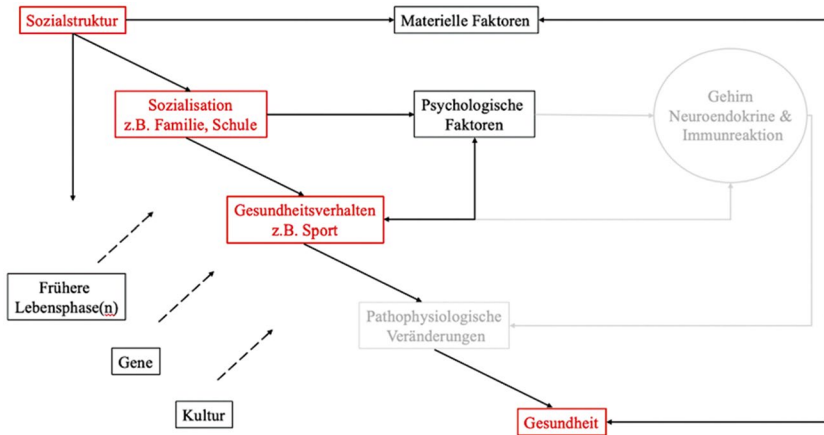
Sozialstruktur

Materielle Faktoren

Sozialisation
z.B. Familie, Schule

Psychologische
Faktoren

Gehirn
Neuroendokrine &
Immunreaktion

Gesundheitsverhalten
z.B. Sport

Frühere
Lebensphase(n)

Pathophysiologische
Veränderungen

Gene

Kultur

Gesundheit